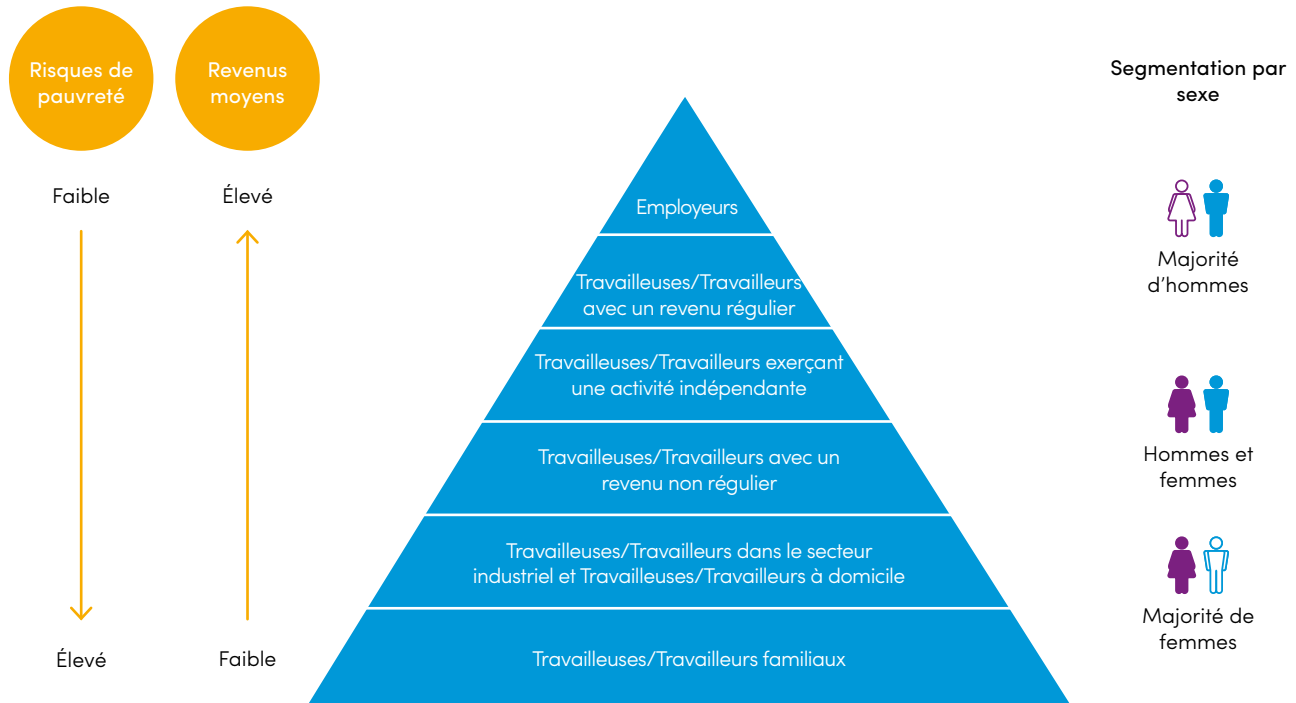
Risques de pauvreté

Revenus moyens

Faible

Élevé

Élevé

Faible

Employeurs

Travailleuses/Travailleurs avec un revenu régulier

Travailleuses/Travailleurs exerçant une activité indépendante

Travailleuses/Travailleurs avec un revenu non régulier

Travailleuses/Travailleurs dans le secteur industriel et Travailleuses/Travailleurs à domicile

Travailleuses/Travailleurs familiaux

Segmentation par sexe

Majorité d'hommes

Hommes et femmes

Majorité de femmes